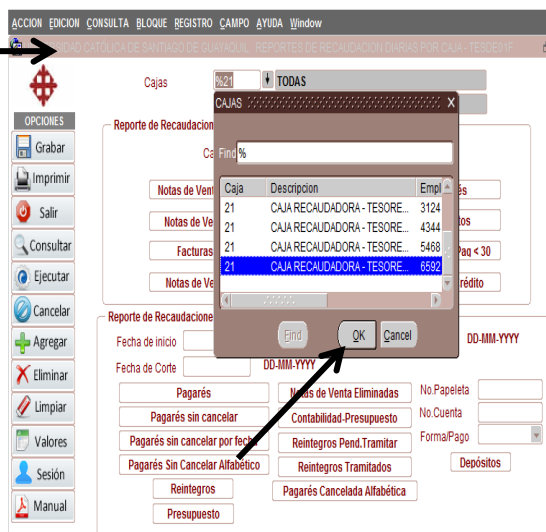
ACCION EDICION CONSULTA BLOQUE REGISTRO CAMPO AYUDA Window

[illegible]AD CATOLICA DE SANTIAGO DE GUAYAQUIL REPORTES DE RECAUDACION DIARIAS POR CAJA - TESDE01F

Cajas %21 TODAS

OPCIONES

Grabar

Imprimir

Salir

Consultar

Ejecutar

Cancelar

Agregar

Eliminar

Limpiar

Valores

Sesión

Manual

Reporte de Recaudacion

Ca

Notas de Vent

Notas de Ve

Facturas

Notas de Ve

CAJAS

Find %

| Caja | Descripcion | Emp |
|---|---|---|
| 21 | CAJA RECAUDADORA - TESORE... | 3124 |
| 21 | CAJA RECAUDADORA - TESORE... | 4344 |
| 21 | CAJA RECAUDADORA - TESORE... | 5468 |
| 21 | CAJA RECAUDADORA - TESORE... | 6592 |

Find OK Cancel

és

tos

Paq < 30

rédito

Reporte de Recaudacione

Fecha de inicio

Fecha de Corte

DD-MM-YYYY

DD-MM-YYYY

Pagarés

Pagarés sin cancelar

Pagarés sin cancelar por fe

Pagarés Sin Cancelar Alfabético

Reintegros

Presupuesto

Notas de Venta Eliminadas

Contabilidad-Presupuesto

Reintegros Pend.Tramitar

Reintegros Tramitados

Pagarés Cancelada Alfabética

No.Papeleta

No.Cuenta

Forma/Pago

Depósitos